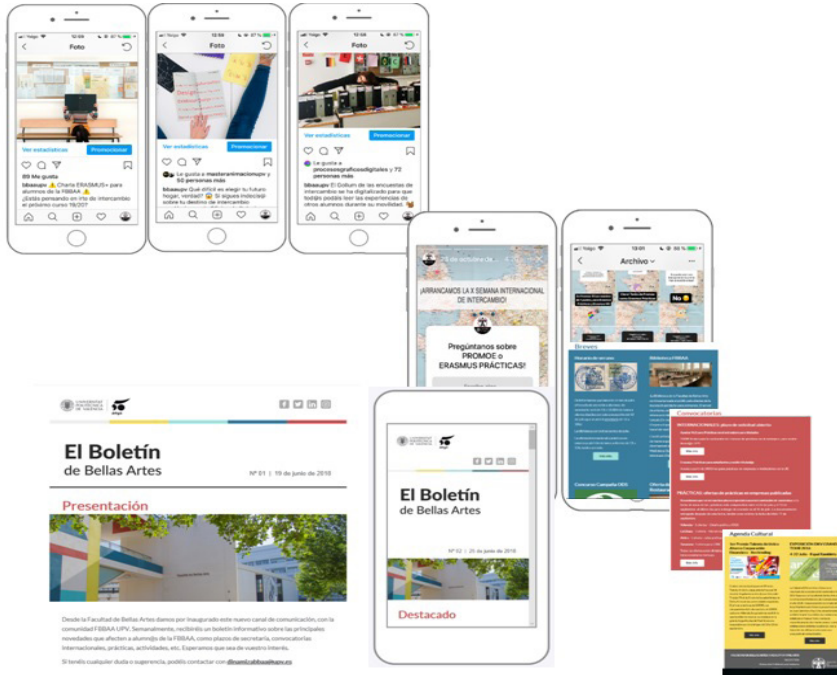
Foto

Ver estadísticas
Promocionar

89 Me gusta

bbaaupv ⚠️ Charla ERASMUS+ para alumnos de la FBBAA ⚠️ ¿Estás pensando en irte de intercambio el próximo curso 18/20?

Telgo 12:59

Foto

Ver estadísticas
Promocionar

Le gusta a masteranimacionupv y 50 personas más

bbaaupv Qué difícil es elegir tu futuro hogar, verdad? 😮 Si sigues indeciso sobre tu destino de intercambio

Telgo 12:58

Foto

Ver estadísticas
Promocionar

Le gusta a procesosgraficosdigitales y 72 personas más

bbaaupv El Gollum de las encuestas de intercambio se ha digitalizado para que todos podáis leer las experiencias de otros alumnos durante su movilidad.

¡ARRANCAMOS LA X SEMANA INTERNACIONAL DE INTERCAMBIO!

Pregúntanos sobre PROMOE o ERASMUS PRÁCTICAS!

Telgo 13:01

Archivo

No

Breves

Biblioteca FBBAA

Convocatorias

PRÁCTICAS: ofertas de prácticas en empresas publicadas

Agenda Cultural

El Boletín
de Bellas Artes

Nº 01 | 19 de junio de 2018

Presentación

Desde la Facultad de Bellas Artes damos por inaugurado este nuevo canal de comunicación con la comunidad FBBAA UPV. Semanalmente, recibiréis un boletín informativo sobre las principales novedades que afecten a alumn@s de la FBBAA, como plazos de secretaría, convocatorias internacionales, prácticas, actividades, etc. Esperamos que sea de vuestro interés.

Si tenéis cualquier duda o sugerencia, podéis contactar con dbsam@bbaa@upv.es

El Boletín
de Bellas Artes

Nº 02 | 26 de junio de 2018

Destacado